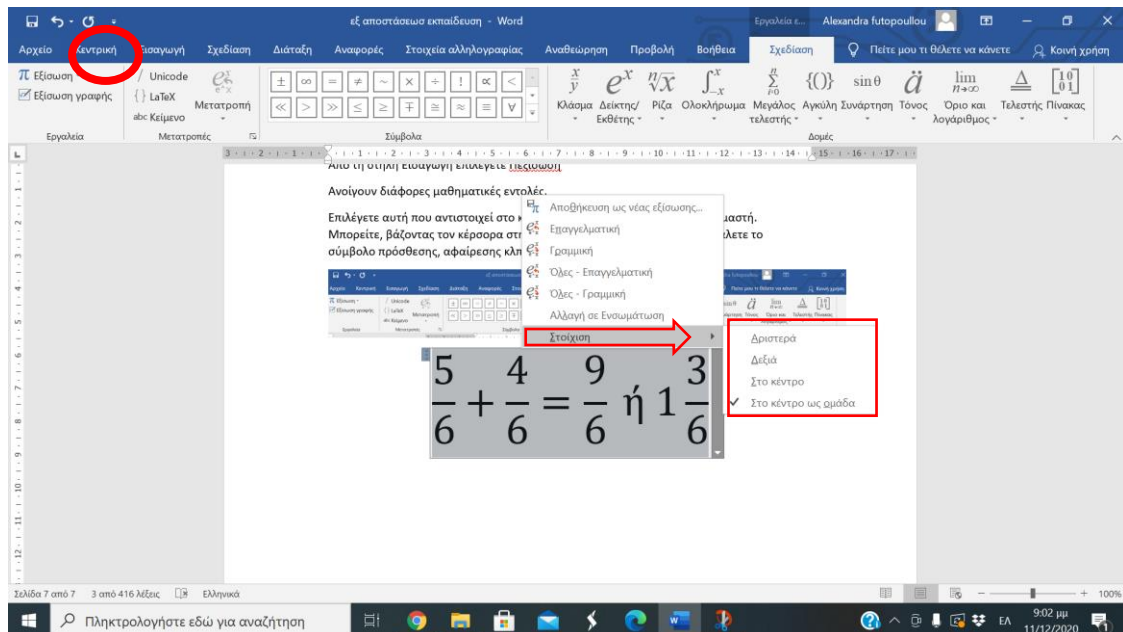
εξ αποστάσεως εκπαίδευση - Word
Εργαλεία ε...
Alexandra futopoullou

Αρχείο Κεντρική Εισαγωγή Σχεδίαση Διάταξη Αναφορές Στοιχεία αλληλογραφίας Αναθεώρηση Προβολή Βοήθεια Σχεδίαση Πείτε μου τι θέλετε να κάνετε Κοινή χρήση

Εξίσωση
Εξίσωση γραφής
Unicode
LaTeX
abc Κείμενο
Μετατροπή
Εργαλεία
Μετατροπές
Σύμβολα
$\frac{x}{y}$ $e^x$ $\sqrt[n]{x}$ $\int_{-x}^{x}$ $\sum_{i=0}^{n}$ $\{()\}$ $\sin\theta$ $\ddot{a}$ $\lim_{n\to\infty}$ $\triangleq$ $\begin{bmatrix}1&0\\0&1\end{bmatrix}$
Κλάσμα Δείκτης/Εκθέτης Ρίζα Ολοκλήρωμα Μεγάλος τελεστής Αγκύλη Συνάρτηση Τόνος Όριο και λογάριθμος Τελεστής Πίνακας
Δομές

Από τη στήλη Εισαγωγή επιλέγετε Εξίσωση

Ανοίγουν διάφορες μαθηματικές εντολές.

Επιλέγετε αυτή που αντιστοιχεί στο κ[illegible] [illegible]αστή. Μπορείτε, βάζοντας τον κέρσορα στ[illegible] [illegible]λετε το σύμβολο πρόσθεσης, αφαίρεσης κλπ

Αποθήκευση ως νέας εξίσωσης...
Επαγγελματική
Γραμμική
Όλες - Επαγγελματική
Όλες - Γραμμική
Αλλαγή σε Ενσωμάτωση
Στοίχιση

Αριστερά
Δεξιά
Στο κέντρο
Στο κέντρο ως ομάδα

$\frac{5}{6}+\frac{4}{6}=\frac{9}{6}$ ή $1\frac{3}{6}$

Σελίδα 7 από 7 3 από 416 λέξεις Ελληνικά
100%
Πληκτρολογήστε εδώ για αναζήτηση
ΕΛ 9:02 μμ 11/12/2020